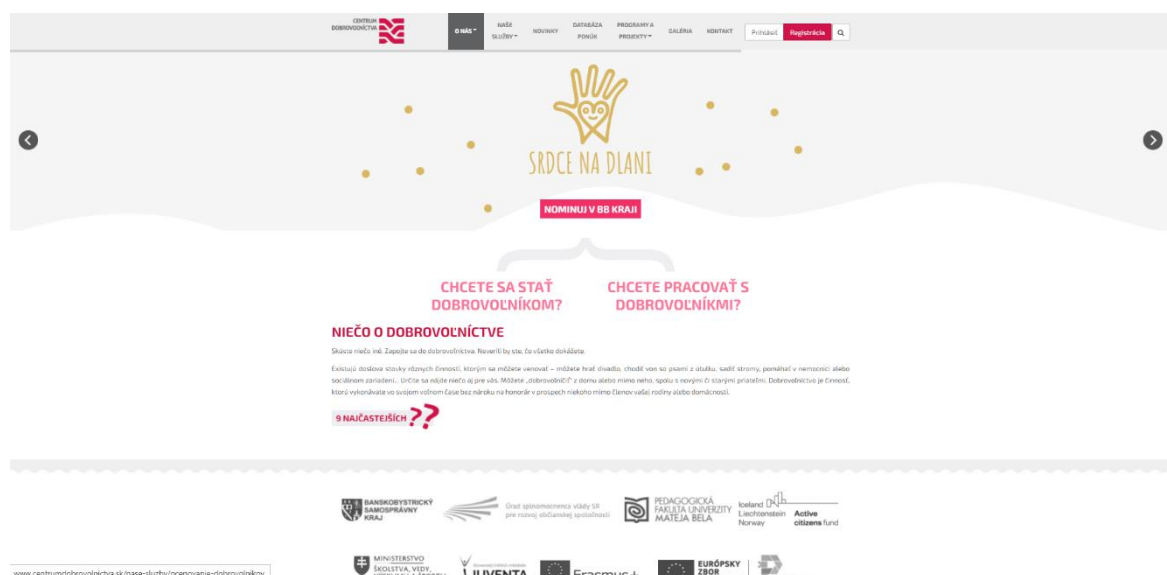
CENTRUM DOBROVOĽNÍCTVA

O NÁS NAŠE SLUŽBY NOVINKY DATABÁZA PONÚK PROGRAMY A PROJEKTY GALÉRIA KONTAKT Prihlásiť Registrácia

SRDCE NA DLANI

NOMINUJ V BB KRAJI

CHCETE SA STAŤ DOBROVOĽNÍKOM?

CHCETE PRACOVAŤ S DOBROVOĽNÍKMI?

NIEČO O DOBROVOĽNÍCTVE

Skúste niečo iné. Zapojte sa do dobrovoľníctva. Neverili by ste, čo všetko dokážete.

Existujú doslova stovky rôznych činností, ktorým sa môžete venovať – môžete hrať divadlo, chodiť von so psami z útulku, sadiť stromy, pomáhať v nemocnici alebo sociálnom zariadení... Určite sa nájde niečo aj pre vás. Môžete „dobrovoľničiť" z domu alebo mimo neho, spolu s novými či starými priateľmi. Dobrovoľníctvo je činnosť, ktorú vykonávate vo svojom voľnom čase bez nároku na honorár v prospech niekoho mimo členov vašej rodiny alebo domácnosti.

9 NAJČASTEJŠÍCH ??

BANSKOBYSTRICKÝ SAMOSPRÁVNY KRAJ

Úrad splnomocnenca vlády SR pre rozvoj občianskej spoločnosti

PEDAGOGICKÁ FAKULTA UNIVERZITY MATEJA BELA

Iceland Liechtenstein Norway Active citizens fund

www.centrumdobrovolnictva.sk/nase-sluzby/ocenovanie-dobrovolnikov

MINISTERSTVO ŠKOLSTVA, VEDY, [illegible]

IUVENTA

Erasmus+

EURÓPSKY ZBOR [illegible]